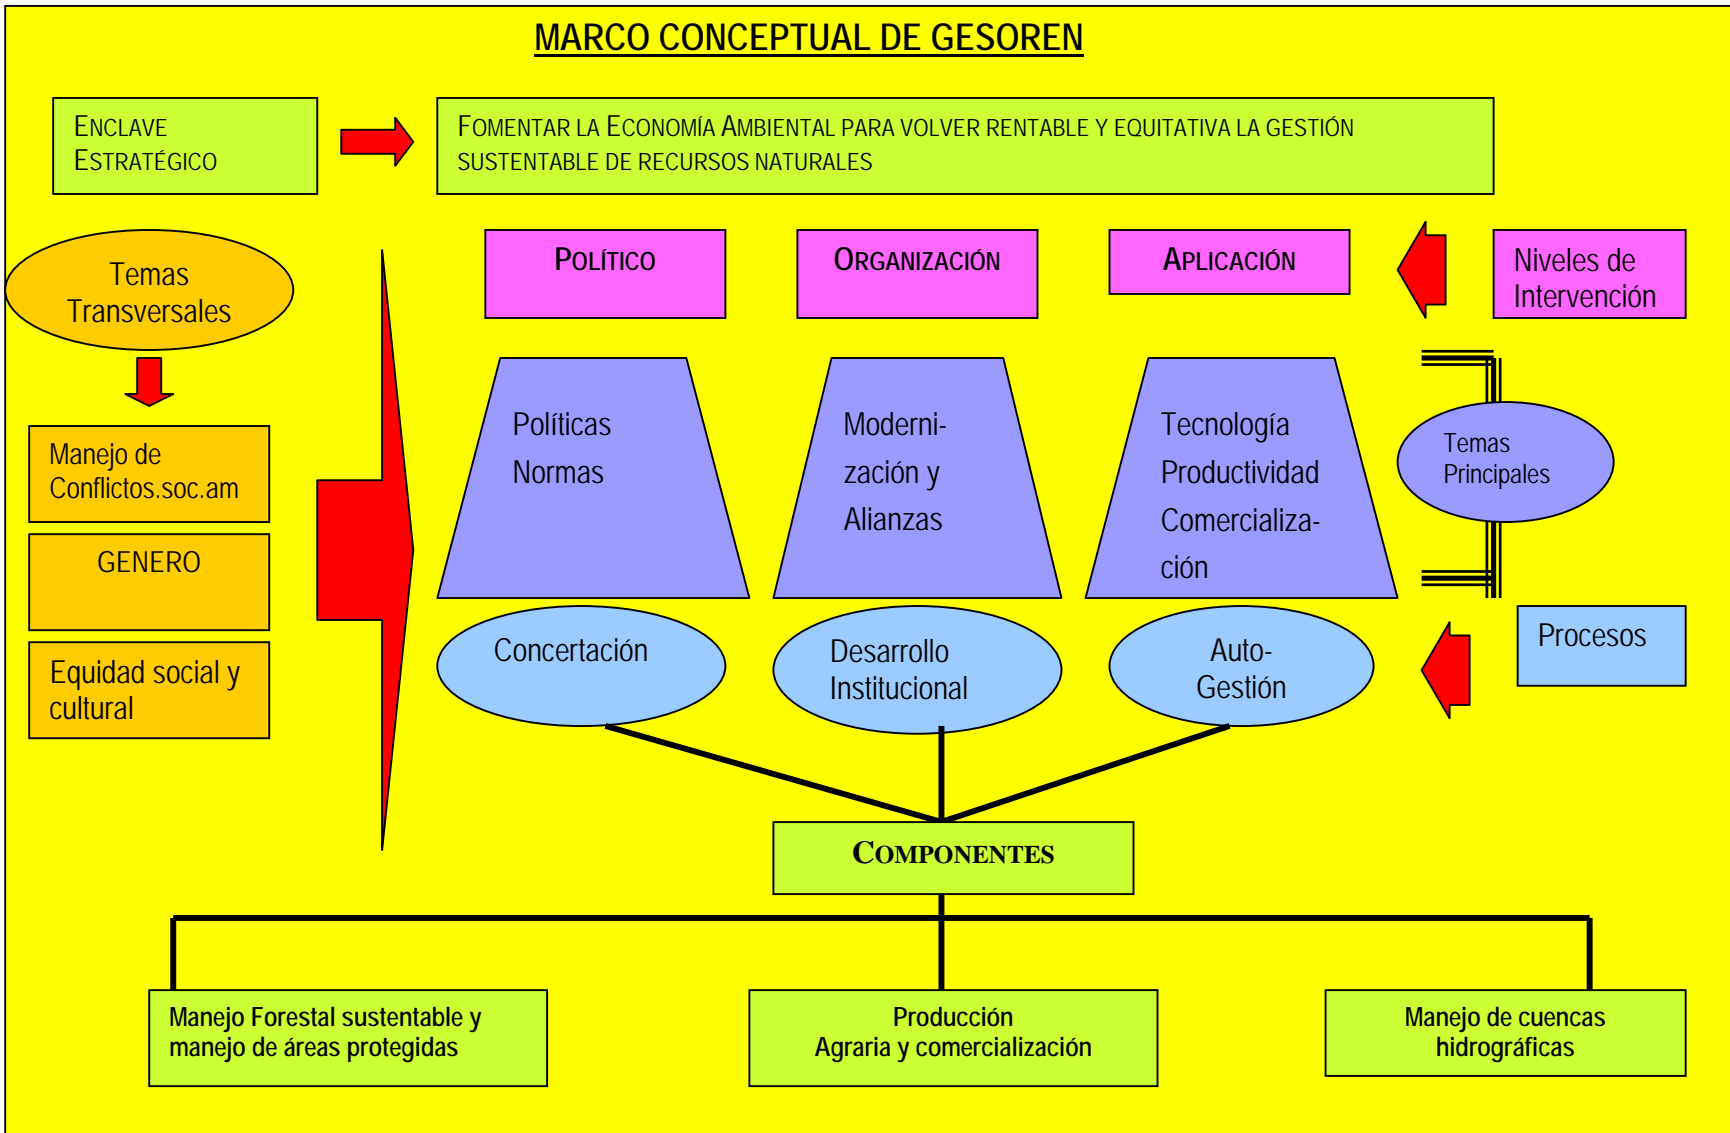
MARCO CONCEPTUAL DE GESOREN

ENCLAVE ESTRATÉGICO

FOMENTAR LA ECONOMÍA AMBIENTAL PARA VOLVER RENTABLE Y EQUITATIVA LA GESTIÓN SUSTENTABLE DE RECURSOS NATURALES

Temas Transversales

Manejo de Conflictos.soc.am

GENERO

Equidad social y cultural

POLÍTICO

ORGANIZACIÓN

APLICACIÓN

Niveles de Intervención

Políticas
Normas

Modernización y
Alianzas

Tecnología
Productividad
Comercialización

Temas Principales

Concertación

Desarrollo Institucional

Auto-Gestión

Procesos

COMPONENTES

Manejo Forestal sustentable y manejo de áreas protegidas

Producción
Agraria y comercialización

Manejo de cuencas hidrográficas